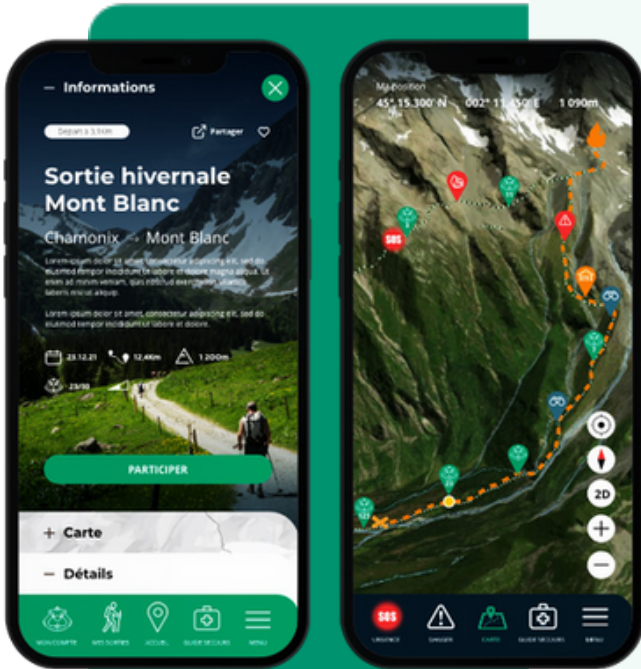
– Informations

Depart à 3,5km

Partager

Sortie hivernale Mont Blanc

Chamonix - Mont Blanc

Lorem ipsum dolor sit amet, consectetur adipiscing elit, sed do eiusmod tempor incididunt ut labore et dolore magna aliqua. Ut enim ad minim veniam, quis nostrud exercitation ullamco laboris nisi ut aliquip.

Lorem ipsum dolor sit amet, consectetur adipiscing elit, sed do eiusmod tempor incididunt ut labore et dolore.

23.12.21 12,4km 1 200m

23/30

PARTICIPER

+ Carte

– Détails

MON COMPTE MES SORTIES ACCUEIL GUIDE SECOURS MENU

Ma position
45° 15.300' N 002° 11.450' E 1 090m

SOS

2D

SOS URGENCE DANGER CARTE GUIDE SECOURS MENU